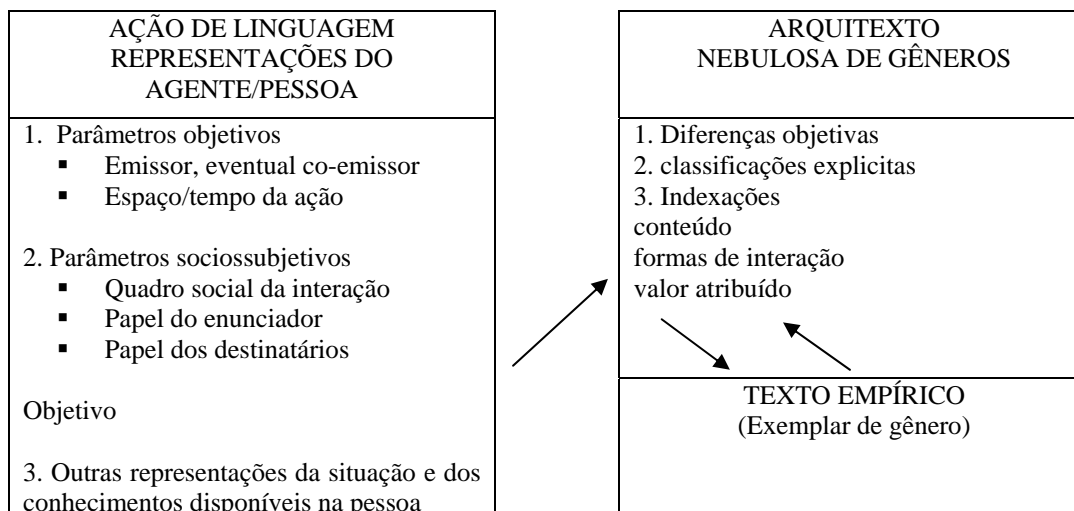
AÇÃO DE LINGUAGEM
REPRESENTAÇÕES DO AGENTE/PESSOA

1. Parâmetros objetivos
- Emissor, eventual co-emissor
- Espaço/tempo da ação

2. Parâmetros sociossubjetivos
- Quadro social da interação
- Papel do enunciador
- Papel dos destinatários

Objetivo

3. Outras representações da situação e dos conhecimentos disponíveis na pessoa

ARQUITEXTO
NEBULOSA DE GÊNEROS

1. Diferenças objetivas
2. classificações explicitas
3. Indexações
conteúdo
formas de interação
valor atribuído

TEXTO EMPÍRICO
(Exemplar de gênero)